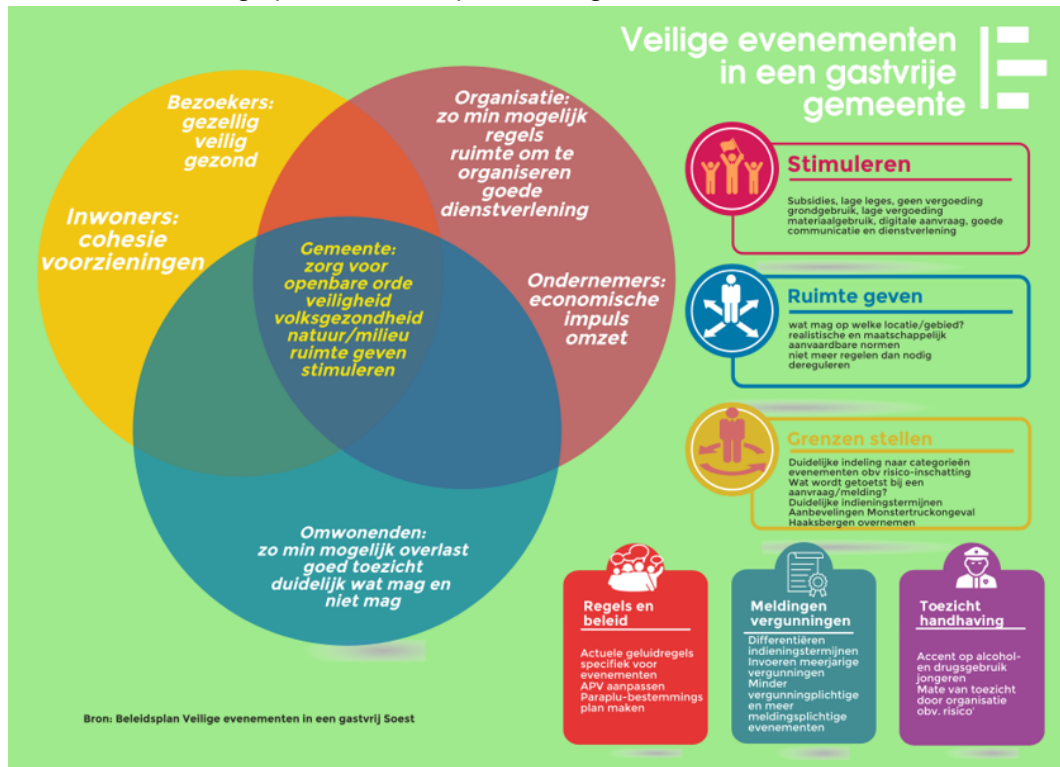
Veilige evenementen in een gastvrije gemeente

Bezoekers: gezellig veilig gezond

Organisatie: zo min mogelijk regels ruimte om te organiseren goede dienstverlening

Inwoners: cohesie voorzieningen

Gemeente: zorg voor openbare orde veiligheid volksgezondheid natuur/milieu ruimte geven stimuleren

Ondernemers: economische impuls omzet

Omwonenden: zo min mogelijk overlast goed toezicht duidelijk wat mag en niet mag

Stimuleren

Subsidies, lage leges, geen vergoeding grondgebruik, lage vergoeding materiaalgebruik, digitale aanvraag, goede communicatie en dienstverlening

Ruimte geven

wat mag op welke locatie/gebied?
realistische en maatschappelijk aanvaardbare normen
niet meer regelen dan nodig
dereguleren

Grenzen stellen

Duidelijke indeling naar categorieën evenementen obv risico-inschatting
Wat wordt getoetst bij een aanvraag/melding?
Duidelijke indieningstermijnen
Aanbevelingen Monstertruckongeval Haaksbergen overnemen

Regels en beleid

Actuele geluidregels specifiek voor evenementen
APV aanpassen
Paraplu-bestemmings plan maken

Meldingen vergunningen

Differentiëren indieningstermijnen
Invoeren meerjarige vergunningen
Minder vergunningplichtige en meer meldingsplichtige evenementen

Toezicht handhaving

Accent op alcohol- en drugsgebruik jongeren
Mate van toezicht door organisatie obv. risico'

Bron: Beleidsplan Veilige evenementen in een gastvrij Soest